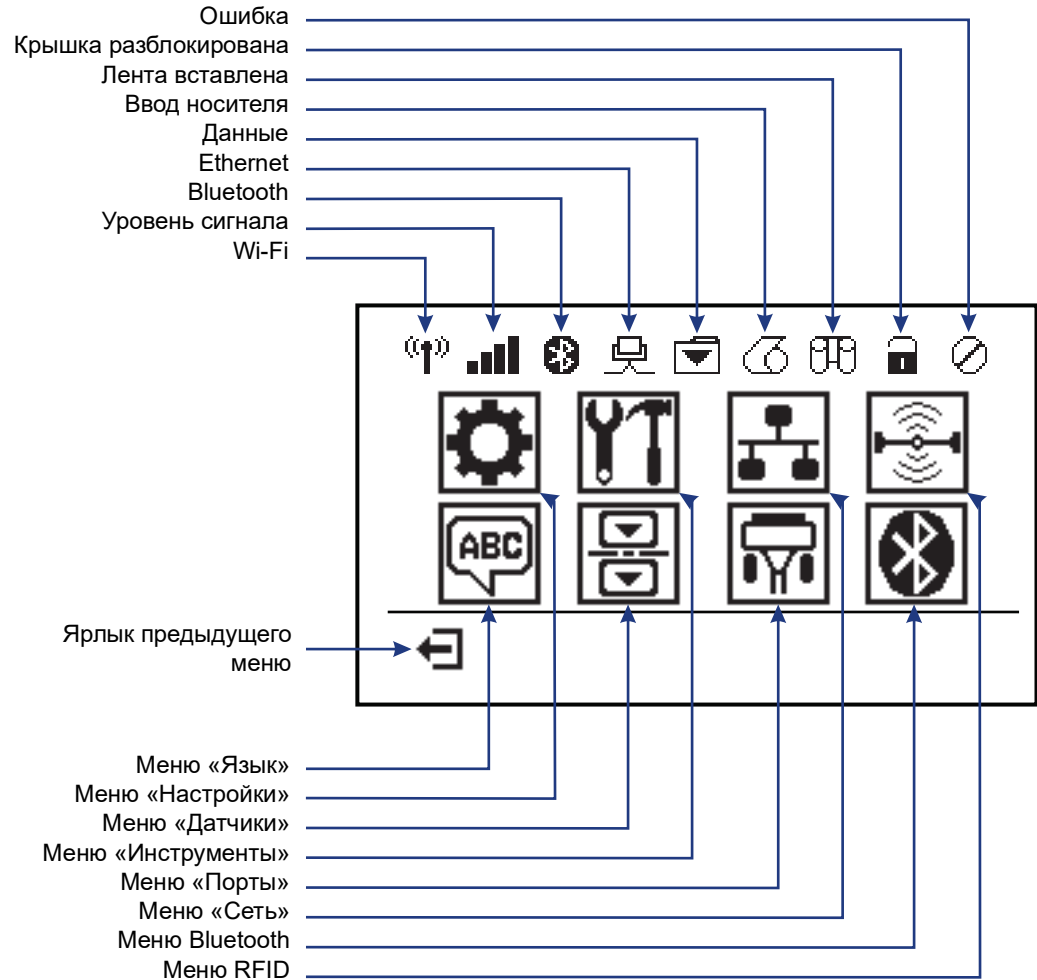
Ошибка
Крышка разблокирована
Лента вставлена
Ввод носителя
Данные
Ethernet
Bluetooth
Уровень сигнала
Wi-Fi

ABC

Ярлык предыдущего меню

Меню «Язык»
Меню «Настройки»
Меню «Датчики»
Меню «Инструменты»
Меню «Порты»
Меню «Сеть»
Меню Bluetooth
Меню RFID